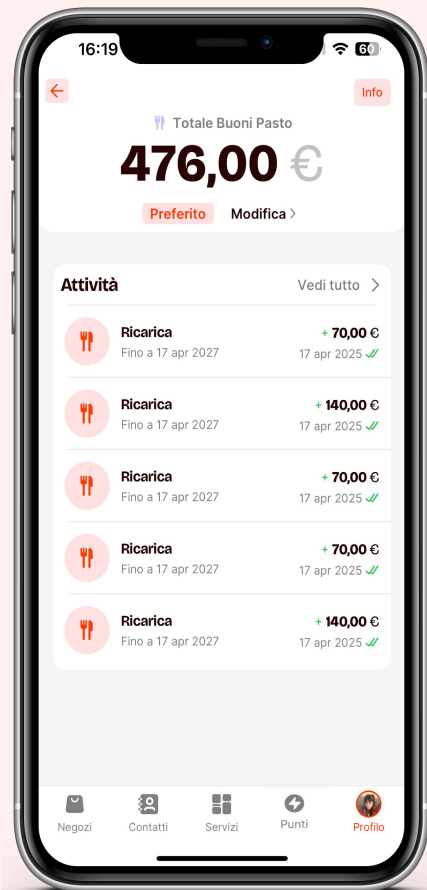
16:19 60

Info

Totale Buoni Pasto

476,00 €

Preferito Modifica >

Attività Vedi tutto >

Ricarica
Fino a 17 apr 2027
+ 70,00 €
17 apr 2025

Ricarica
Fino a 17 apr 2027
+ 140,00 €
17 apr 2025

Ricarica
Fino a 17 apr 2027
+ 70,00 €
17 apr 2025

Ricarica
Fino a 17 apr 2027
+ 70,00 €
17 apr 2025

Ricarica
Fino a 17 apr 2027
+ 140,00 €
17 apr 2025

Negozi Contatti Servizi Punti Profilo